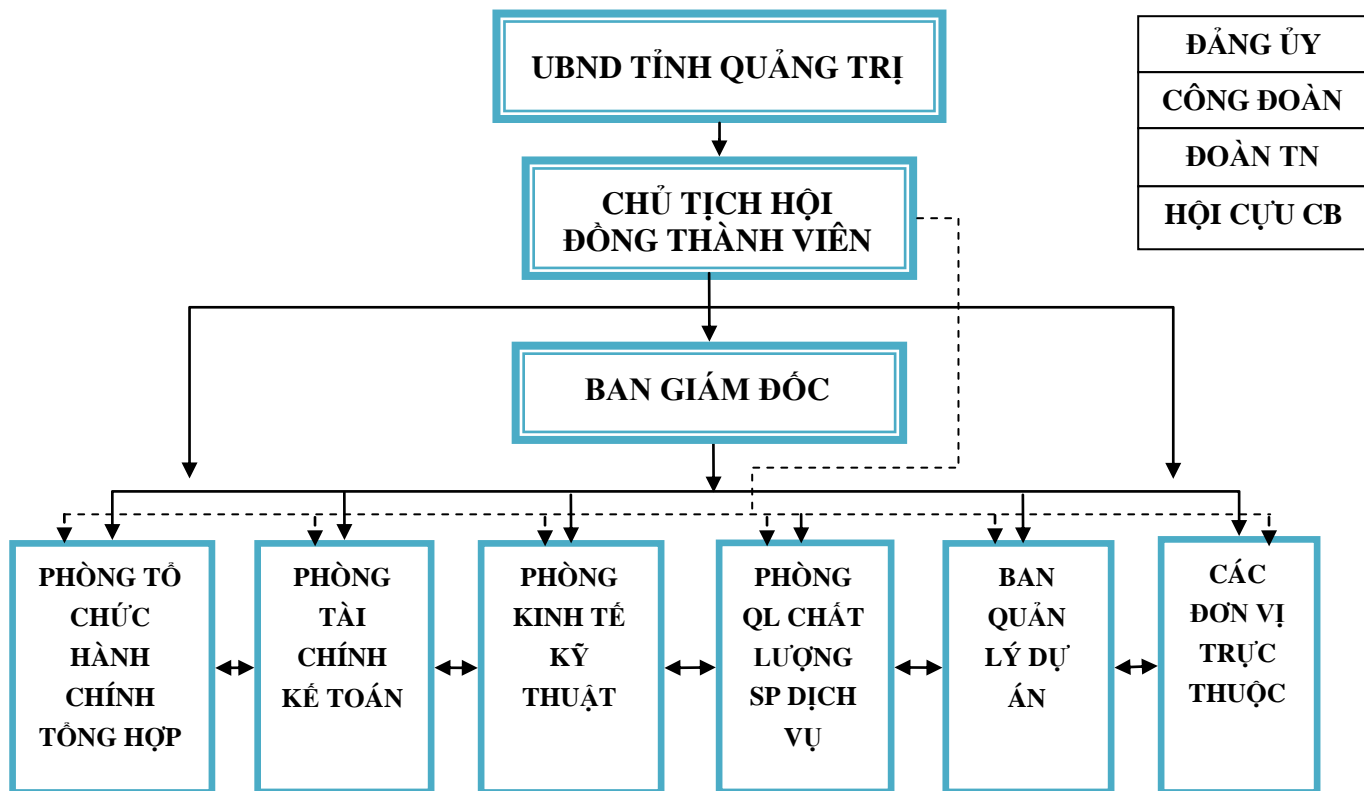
UBND TỈNH QUẢNG TRỊ

ĐẢNG ỦY
CÔNG ĐOÀN
ĐOÀN TN
HỘI CỰU CB

CHỦ TỊCH HỘI ĐỒNG THÀNH VIÊN

BAN GIÁM ĐỐC

PHÒNG TỔ CHỨC HÀNH CHÍNH TỔNG HỢP

PHÒNG TÀI CHÍNH KẾ TOÁN

PHÒNG KINH TẾ KỸ THUẬT

PHÒNG QL CHẤT LƯỢNG SP DỊCH VỤ

BAN QUẢN LÝ DỰ ÁN

CÁC ĐƠN VỊ TRỰC THUỘC